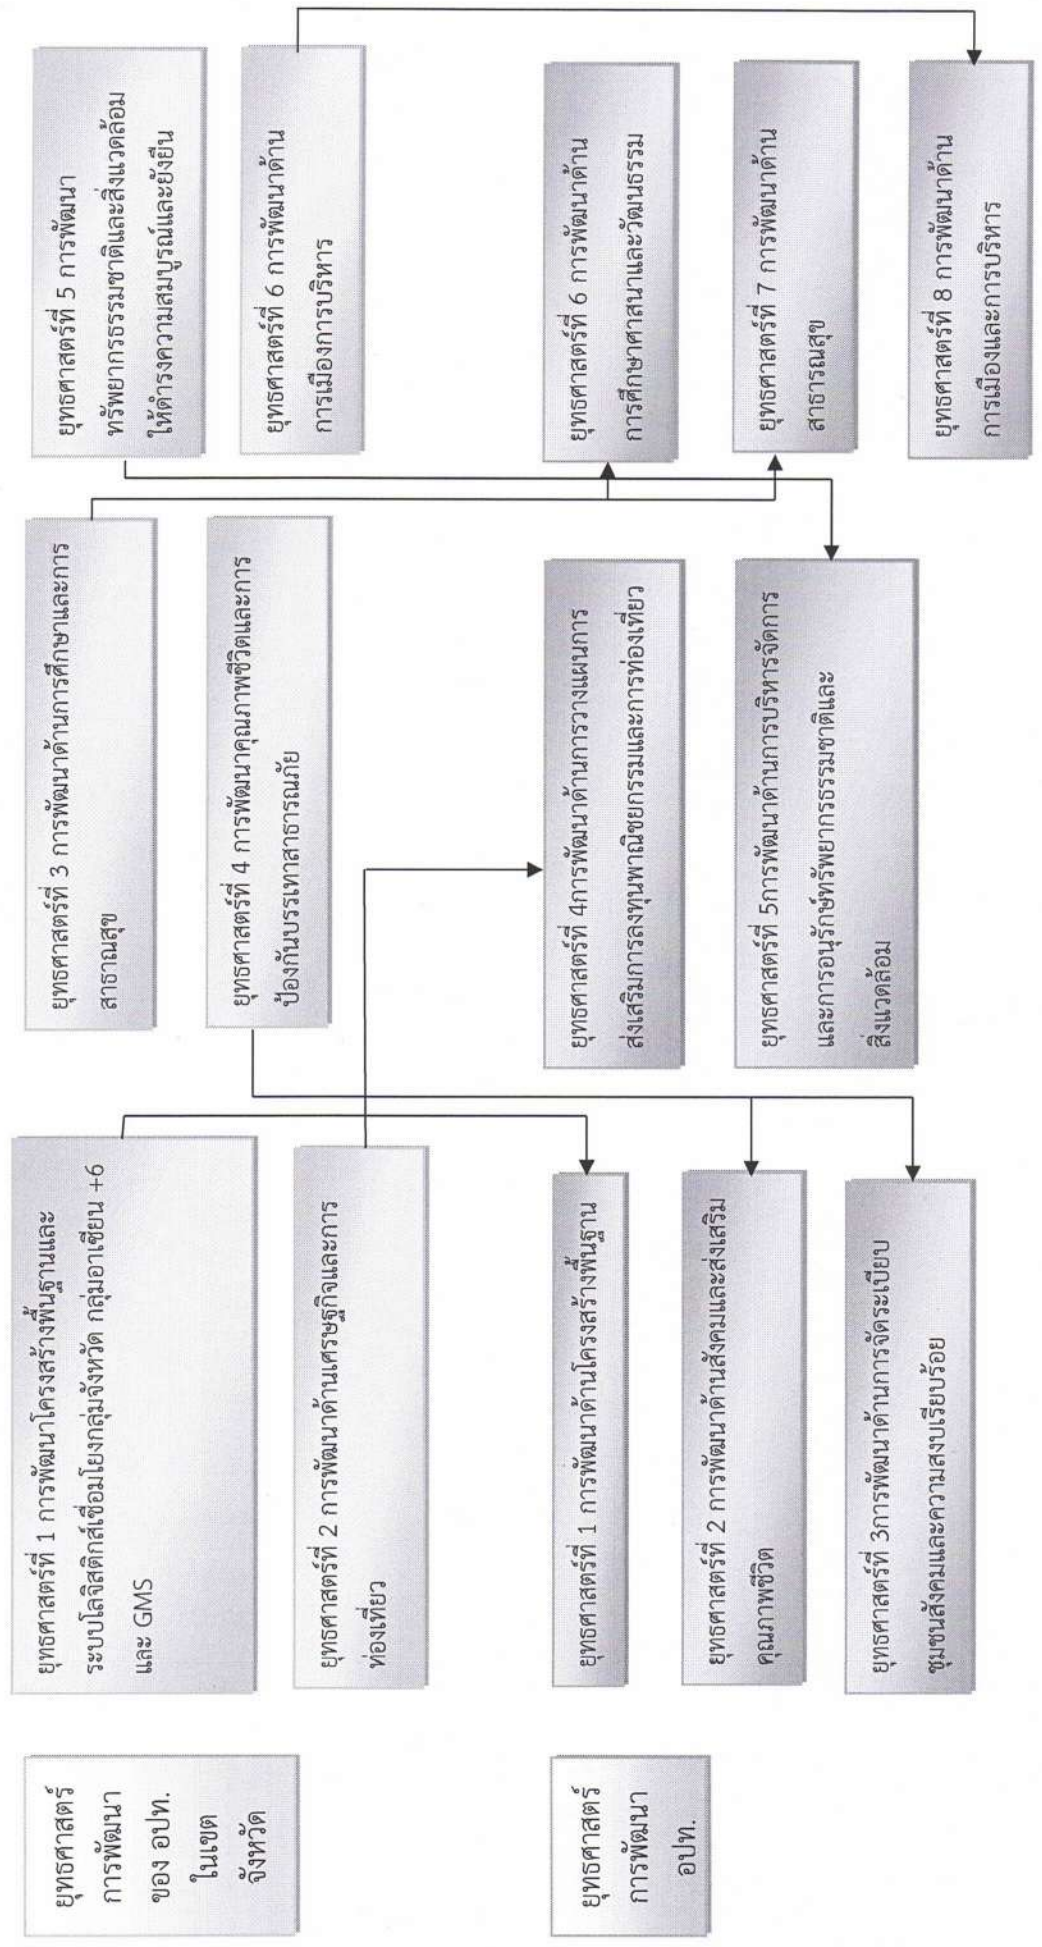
ยุทธศาสตร์การพัฒนาของ อปท. ในเขตจังหวัด

ยุทธศาสตร์ที่ 1 การพัฒนาโครงสร้างพื้นฐานและระบบโลจิสติกส์เชื่อมโยงกลุ่มจังหวัด กลุ่มอาเซียน +6 และ GMS

ยุทธศาสตร์ที่ 2 การพัฒนาด้านเศรษฐกิจและการท่องเที่ยว

ยุทธศาสตร์ที่ 3 การพัฒนาด้านการศึกษาและการสาธารณสุข

ยุทธศาสตร์ที่ 4 การพัฒนาคุณภาพชีวิตและการป้องกันบรรเทาสาธารณภัย

ยุทธศาสตร์ที่ 5 การพัฒนาทรัพยากรธรรมชาติและสิ่งแวดล้อมให้ดำรงความสมบูรณ์และยั่งยืน

ยุทธศาสตร์ที่ 6 การพัฒนาด้านการเมืองการบริหาร

ยุทธศาสตร์การพัฒนา อปท.

ยุทธศาสตร์ที่ 1 การพัฒนาด้านโครงสร้างพื้นฐาน

ยุทธศาสตร์ที่ 2 การพัฒนาด้านสังคมและส่งเสริมคุณภาพชีวิต

ยุทธศาสตร์ที่ 3การพัฒนาด้านการจัดระเบียบชุมชนสังคมและความสงบเรียบร้อย

ยุทธศาสตร์ที่ 4การพัฒนาด้านการวางแผนการส่งเสริมการลงทุนพาณิชยกรรมและการท่องเที่ยว

ยุทธศาสตร์ที่ 5การพัฒนาด้านการบริหารจัดการและการอนุรักษ์ทรัพยากรธรรมชาติและสิ่งแวดล้อม

ยุทธศาสตร์ที่ 6 การพัฒนาด้านการศึกษาศาสนาและวัฒนธรรม

ยุทธศาสตร์ที่ 7 การพัฒนาด้านสาธารณสุข

ยุทธศาสตร์ที่ 8 การพัฒนาด้านการเมืองและการบริหาร